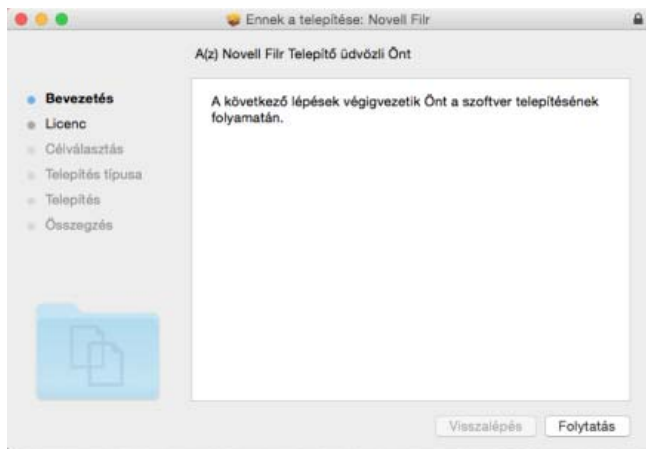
Ennek a telepítése: Novell Filr

A(z) Novell Filr Telepítő üdvözli Önt

Bevezetés
Licenc
Célválasztás
Telepítés típusa
Telepítés
Összegzés

A következő lépések végigvezetik Önt a szoftver telepítésének folyamatán.

Visszalépés
Folytatás